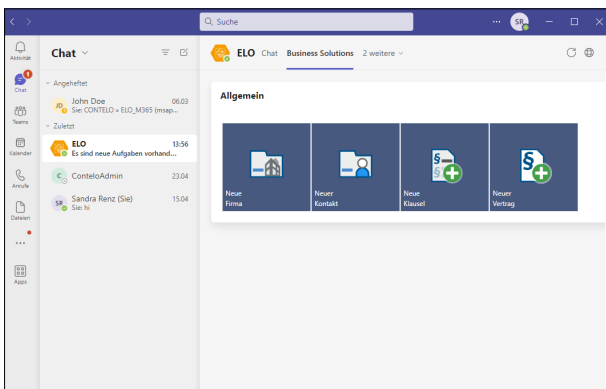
Suche

SR

Aktivität

Chat

Teams

Kalender

Anrufe

Dateien

...

Apps

Chat

Angeheftet

JD John Doe 06.03
Sie: CONTELO » ELO_M365 (msap...

Zuletzt

ELO 13:56
Es sind neue Aufgaben vorhand...

C ConteloAdmin 23.04

SR Sandra Renz (Sie) 15.04
Sie: hi

ELO Chat Business Solutions 2 weitere

Allgemein

Neue Firma

Neuer Kontakt

Neue Klausel

Neuer Vertrag